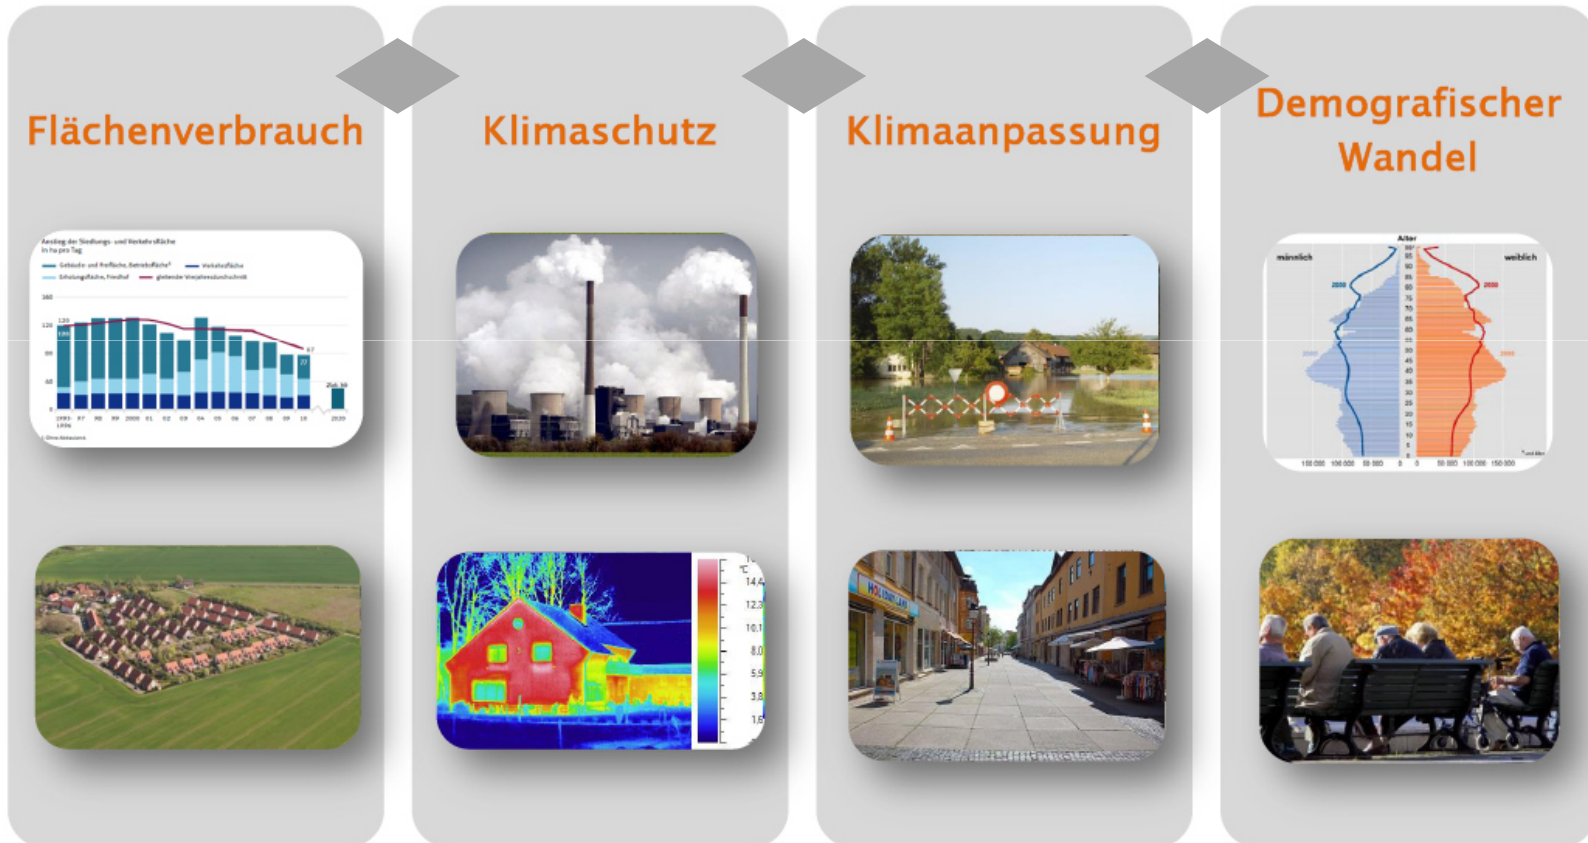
Flächenverbrauch

Anstieg der Siedlungs- und Verkehrsfläche
in ha pro Tag

Gebäude- und Freifläche, Betriebsfläche

Verkehrsfläche

Erholungsfläche, Friedhof

gleitender Vierjahresdurchschnitt

160

120

80

40

0

120

97

77

1993-1996

97

98

99

2000

01

02

03

04

05

06

07

08

09

10

2020

Klimaschutz

°C

14,4

12,3

10,1

8,0

5,9

3,8

1,6

Klimaanpassung

Demografischer Wandel

Alter

männlich

weiblich

2000

2000

2000

2000

100 000

50 000

0

0

50 000

100 000

150 000